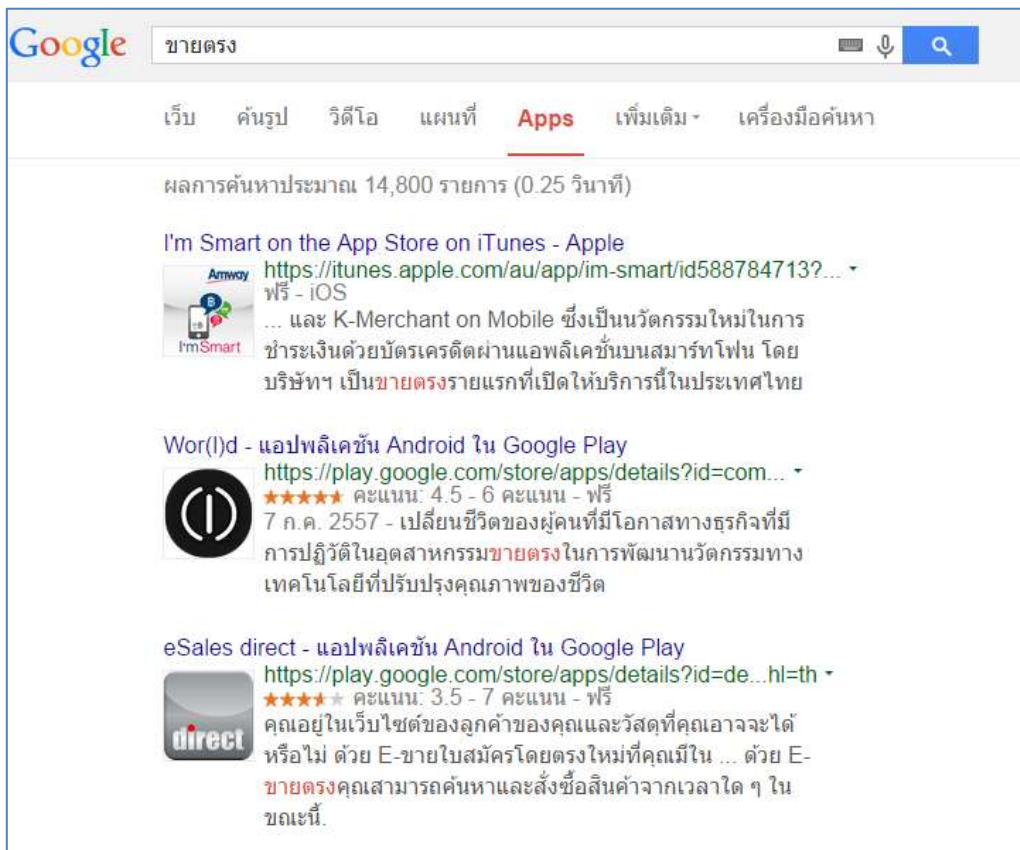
Google ขายตรง

เว็บ ค้นรูป วิดีโอ แผนที่ Apps เพิ่มเติม ▾ เครื่องมือค้นหา

ผลการค้นหาประมาณ 14,800 รายการ (0.25 วินาที)

I'm Smart on the App Store on iTunes - Apple
https://itunes.apple.com/au/app/im-smart/id588784713?... ▾
ฟรี - iOS
Amway I'mSmart
... และ K-Merchant on Mobile ซึ่งเป็นนวัตกรรมใหม่ในการชำระเงินด้วยบัตรเครดิตผ่านแอพลิเคชั่นบนสมาร์ทโฟน โดยบริษัทฯ เป็นขายตรงรายแรกที่เปิดให้บริการนี้ในประเทศไทย

Wor(l)d - แอปพลิเคชัน Android ใน Google Play
https://play.google.com/store/apps/details?id=com... ▾
★★★★★ คะแนน: 4.5 - 6 คะแนน - ฟรี
7 ก.ค. 2557 - เปลี่ยนชีวิตของผู้คนที่มีโอกาสทางธุรกิจที่มีการปฏิวัติในอุตสาหกรรมขายตรงในการพัฒนานวัตกรรมทางเทคโนโลยีที่ปรับปรุงคุณภาพของชีวิต

eSales direct - แอปพลิเคชัน Android ใน Google Play
https://play.google.com/store/apps/details?id=de...hl=th ▾
★★★★★ คะแนน: 3.5 - 7 คะแนน - ฟรี
direct
คุณอยู่ในเว็บไซต์ของลูกค้าของคุณและวัสดุที่คุณอาจจะได้หรือไม่ ด้วย E-ขายใบสมัครโดยตรงใหม่ที่คุณมีใน ... ด้วย E-ขายตรงคุณสามารถค้นหาและสั่งซื้อสินค้าจากเวลาใด ๆ ในขณะนี้.